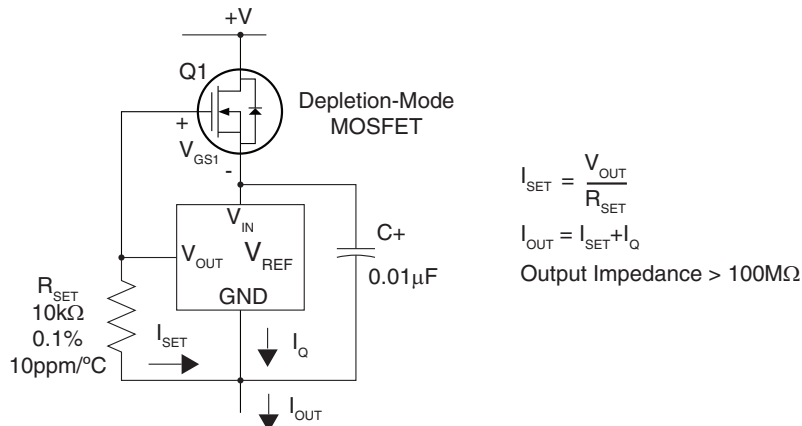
+V

Q1

Depletion-Mode MOSFET

+

$V_{GS1}$

-

$V_{IN}$

$V_{OUT}$ $V_{REF}$

GND

C+

0.01μF

$R_{SET}$
10kΩ
0.1%
10ppm/ºC

$I_{SET}$

$I_Q$

$I_{OUT}$

$I_{SET} = \frac{V_{OUT}}{R_{SET}}$

$I_{OUT} = I_{SET} + I_Q$

Output Impedance > 100MΩ